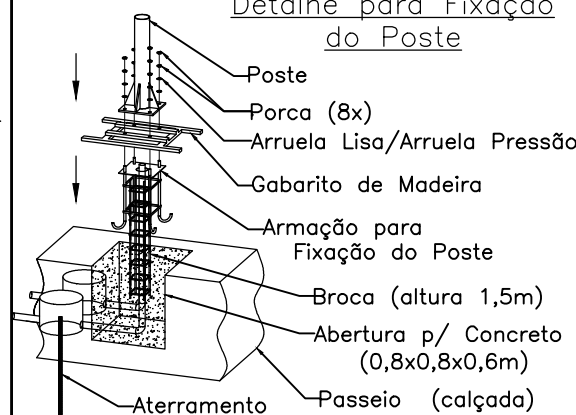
Detalhe para Fixação do Poste

Poste

Porca (8x)

Arruela Lisa/Arruela Pressão

Gabarito de Madeira

Armação para Fixação do Poste

Broca (altura 1,5m)

Abertura p/ Concreto (0,8x0,8x0,6m)

Passeio (calçada)

Aterramento